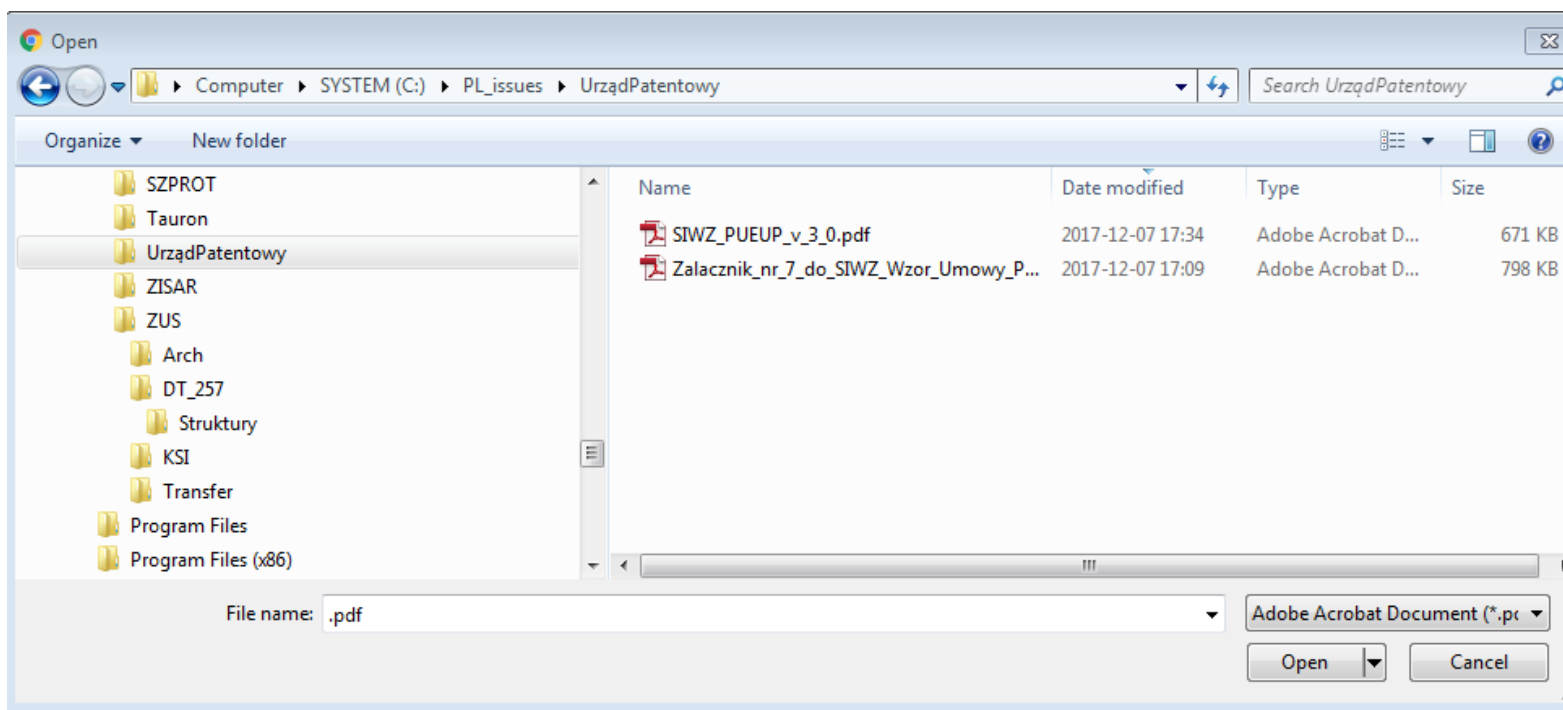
Open

Computer ▸ SYSTEM (C:) ▸ PL_issues ▸ UrządPatentowy

Search UrządPatentowy

Organize ▾ New folder

SZPROT
Tauron
UrządPatentowy
ZISAR
ZUS
Arch
DT_257
Struktury
KSI
Transfer
Program Files
Program Files (x86)

| Name | Date modified | Type | Size |
|---|---|---|---|
| SIWZ_PUEUP_v_3_0.pdf | 2017-12-07 17:34 | Adobe Acrobat D... | 671 KB |
| Zalacznik_nr_7_do_SIWZ_Wzor_Umowy_P... | 2017-12-07 17:09 | Adobe Acrobat D... | 798 KB |

File name: .pdf

Adobe Acrobat Document (*.pc

Open

Cancel